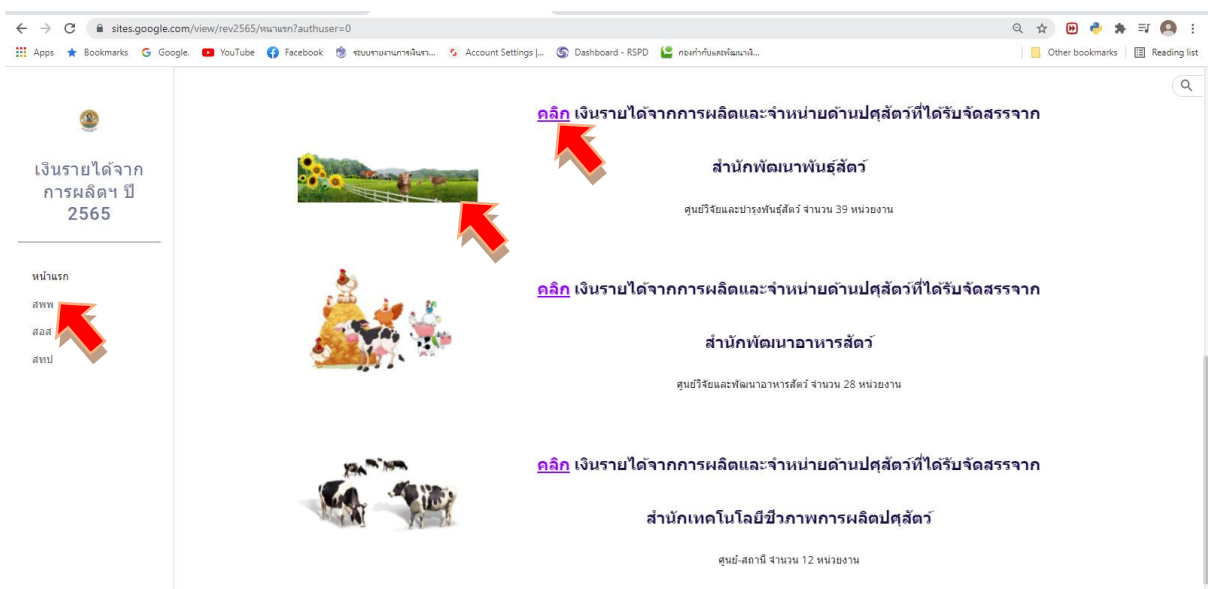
sites.google.com/view/rev2565/หน้าแรก?authuser=0

Apps Bookmarks Google. YouTube Facebook ระบบรายงานการเงินรา... Account Settings |... Dashboard - RSPD กองกำกับและพัฒนาจิ... Other bookmarks Reading list

เงินรายได้จากการผลิตฯ ปี 2565

หน้าแรก
สพพ
สอส
สทป

คลิก เงินรายได้จากการผลิตและจำหน่ายด้านปศุสัตว์ที่ได้รับจัดสรรจาก

สำนักพัฒนาพันธุ์สัตว์

ศูนย์วิจัยและบำรุงพันธุ์สัตว์ จำนวน 39 หน่วยงาน

คลิก เงินรายได้จากการผลิตและจำหน่ายด้านปศุสัตว์ที่ได้รับจัดสรรจาก

สำนักพัฒนาอาหารสัตว์

ศูนย์วิจัยและพัฒนาอาหารสัตว์ จำนวน 28 หน่วยงาน

คลิก เงินรายได้จากการผลิตและจำหน่ายด้านปศุสัตว์ที่ได้รับจัดสรรจาก

สำนักเทคโนโลยีชีวภาพการผลิตปศุสัตว์

ศูนย์-สถานี จำนวน 12 หน่วยงาน